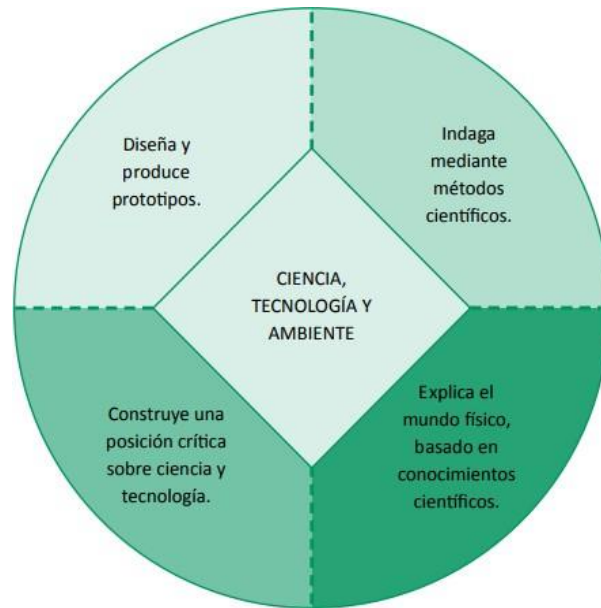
Diseña y produce prototipos.

Indaga mediante métodos científicos.

CIENCIA, TECNOLOGÍA Y AMBIENTE

Construye una posición crítica sobre ciencia y tecnología.

Explica el mundo físico, basado en conocimientos científicos.